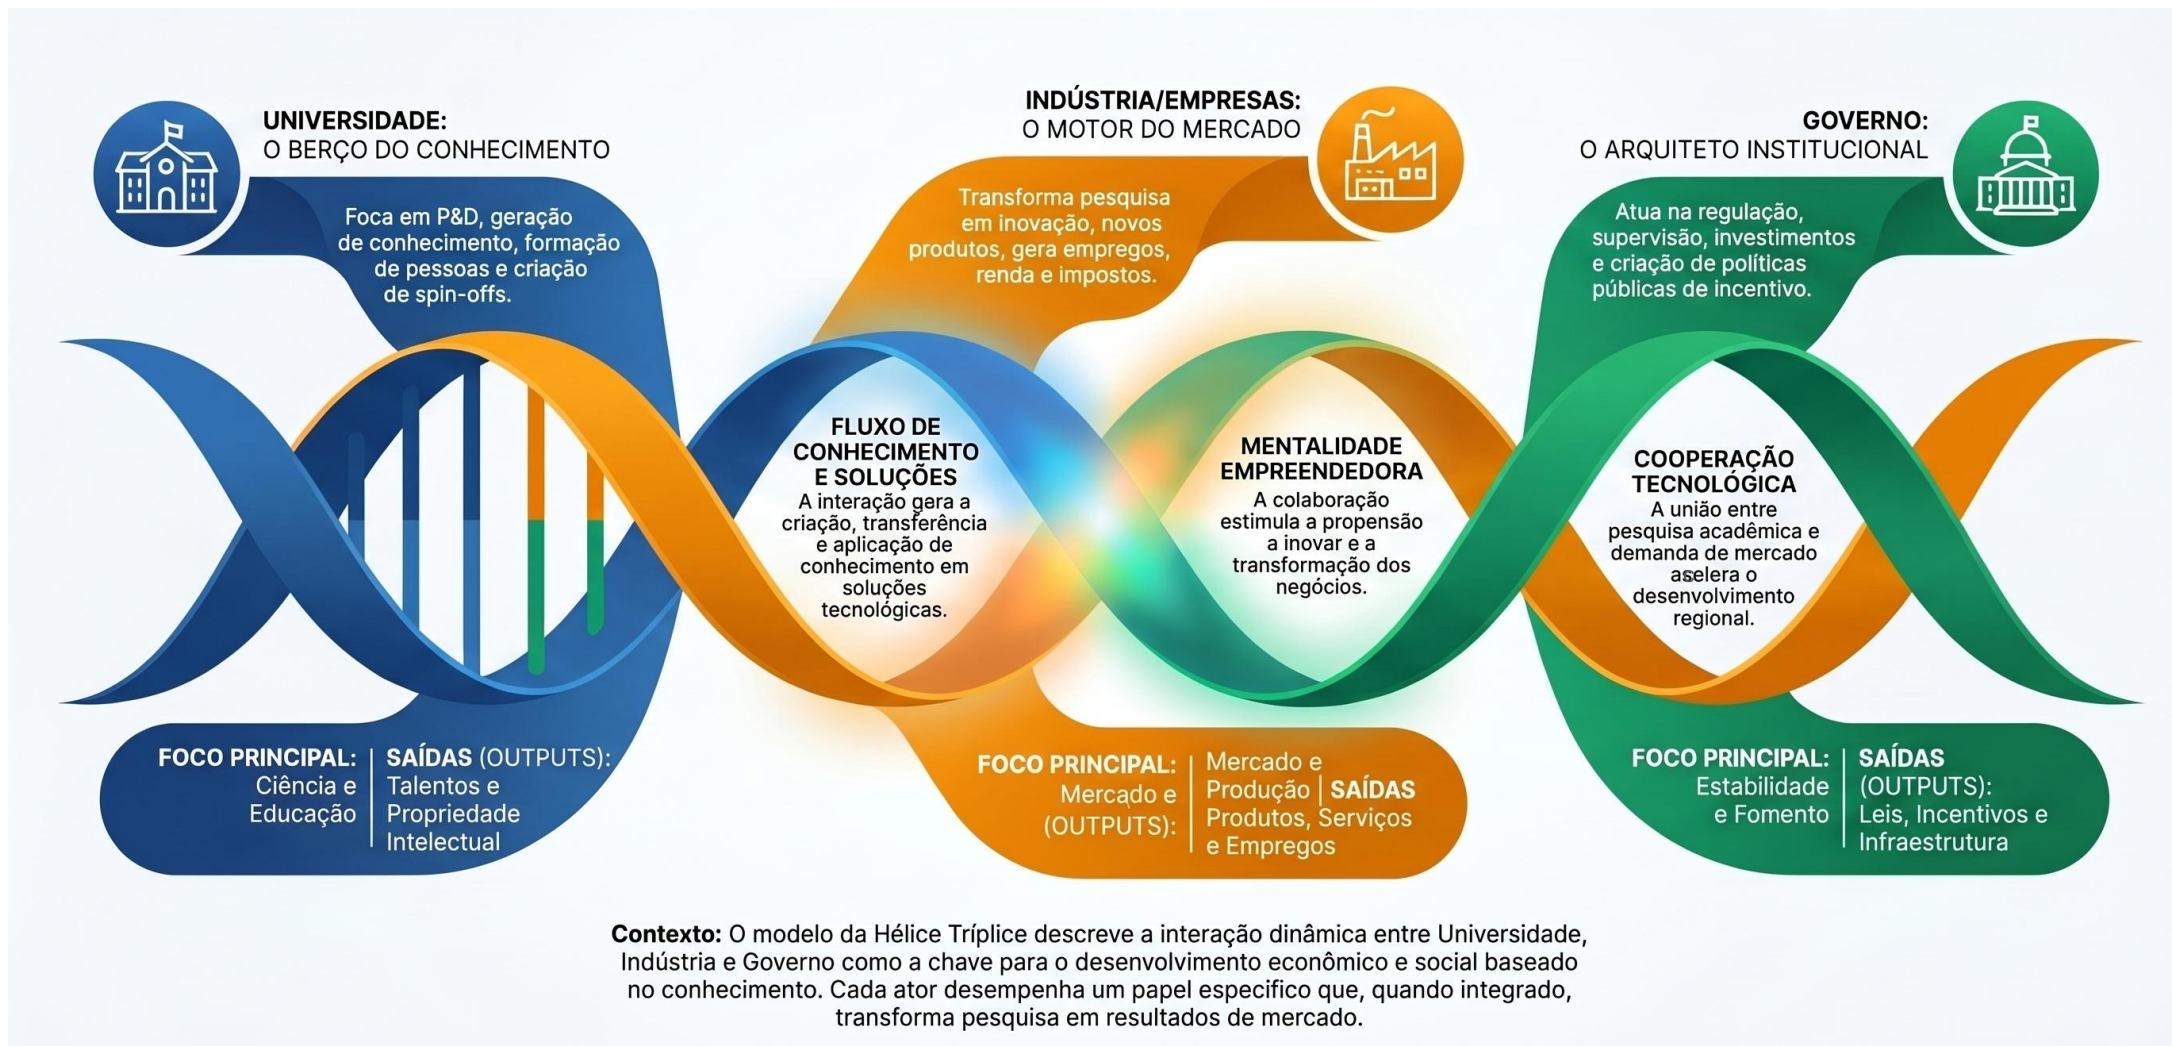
UNIVERSIDADE:
O BERÇO DO CONHECIMENTO

Foca em P&D, geração de conhecimento, formação de pessoas e criação de spin-offs.

INDÚSTRIA/EMPRESAS:
O MOTOR DO MERCADO

Transforma pesquisa em inovação, novos produtos, gera empregos, renda e impostos.

GOVERNO:
O ARQUITETO INSTITUCIONAL

Atua na regulação, supervisão, investimentos e criação de políticas públicas de incentivo.

FLUXO DE CONHECIMENTO E SOLUÇÕES
A interação gera a criação, transferência e aplicação de conhecimento em soluções tecnológicas.

MENTALIDADE EMPREENDEDORA
A colaboração estimula a propensão a inovar e a transformação dos negócios.

COOPERAÇÃO TECNOLÓGICA
A união entre pesquisa acadêmica e demanda de mercado aselera o desenvolvimento regional.

FOCO PRINCIPAL: Ciência e Educação | SAÍDAS (OUTPUTS): Talentos e Propriedade Intelectual

FOCO PRINCIPAL: Mercado e (OUTPUTS): | Mercado e Produção | SAÍDAS Produtos, Serviços e Empregos

FOCO PRINCIPAL: Estabilidade e Fomento | SAÍDAS (OUTPUTS): Leis, Incentivos e Infraestrutura

Contexto: O modelo da Hélice Tríplice descreve a interação dinâmica entre Universidade, Indústria e Governo como a chave para o desenvolvimento econômico e social baseado no conhecimento. Cada ator desempenha um papel especifico que, quando integrado, transforma pesquisa em resultados de mercado.